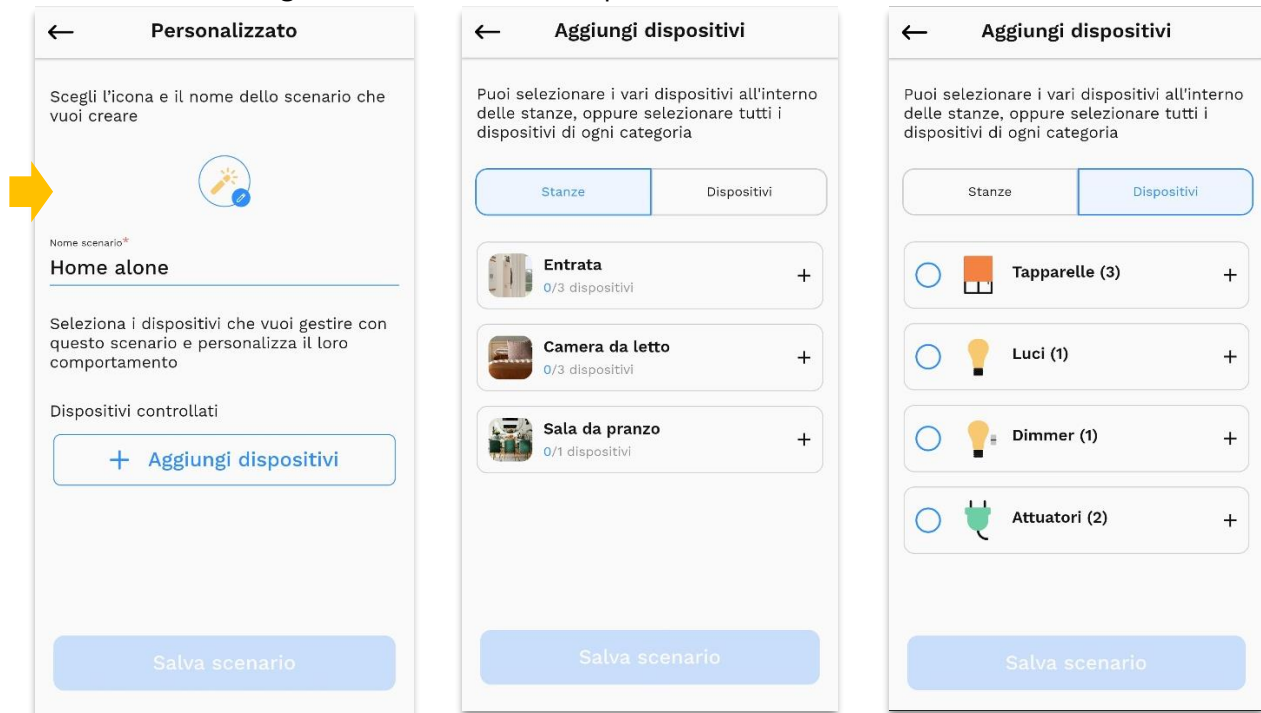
← Personalizzato

Scegli l'icona e il nome dello scenario che vuoi creare

Nome scenario*
Home alone

Seleziona i dispositivi che vuoi gestire con questo scenario e personalizza il loro comportamento

Dispositivi controllati

+ Aggiungi dispositivi

Salva scenario

← Aggiungi dispositivi

Puoi selezionare i vari dispositivi all'interno delle stanze, oppure selezionare tutti i dispositivi di ogni categoria

Stanze
Dispositivi

Entrata
0/3 dispositivi
+

Camera da letto
0/3 dispositivi
+

Sala da pranzo
0/1 dispositivi
+

Salva scenario

← Aggiungi dispositivi

Puoi selezionare i vari dispositivi all'interno delle stanze, oppure selezionare tutti i dispositivi di ogni categoria

Stanze
Dispositivi

Tapparelle (3) +

Luci (1) +

Dimmer (1) +

Attuatori (2) +

Salva scenario